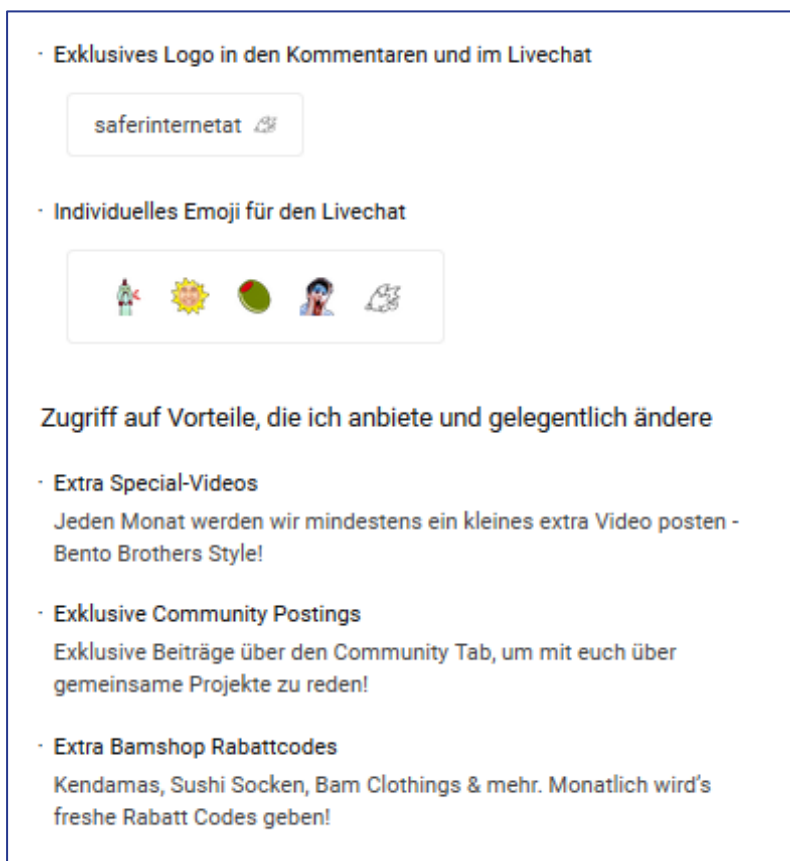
· Exklusives Logo in den Kommentaren und im Livechat

saferinternetat

· Individuelles Emoji für den Livechat

Zugriff auf Vorteile, die ich anbiete und gelegentlich ändere

· Extra Special-Videos
Jeden Monat werden wir mindestens ein kleines extra Video posten - Bento Brothers Style!

· Exklusive Community Postings
Exklusive Beiträge über den Community Tab, um mit euch über gemeinsame Projekte zu reden!

· Extra Bamshop Rabattcodes
Kendamas, Sushi Socken, Bam Clothings & mehr. Monatlich wird's freshe Rabatt Codes geben!